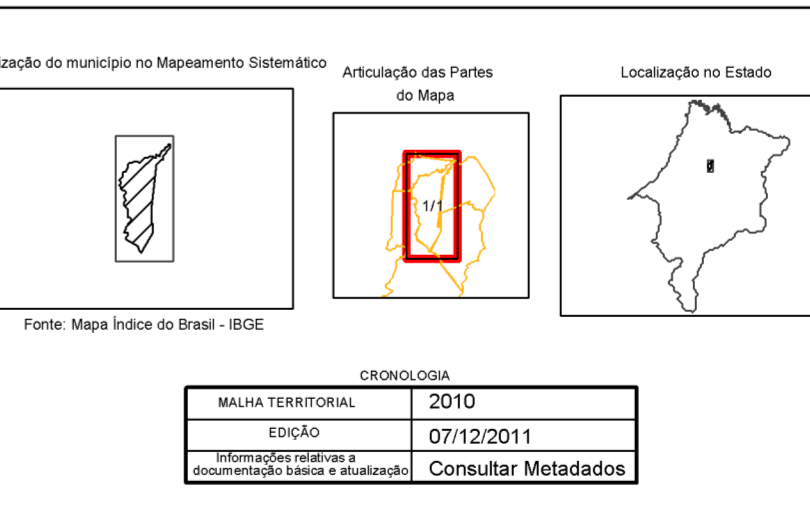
ização do município no Mapeamento Sistemático

Articulação das Partes do Mapa

Localização no Estado

1/1

Fonte: Mapa Índice do Brasil - IBGE

CRONOLOGIA

| MALHA TERRITORIAL | 2010 |
|---|---|
| EDIÇÃO | 07/12/2011 |
| Informações relativas a documentação básica e atualização | Consultar Metadados |